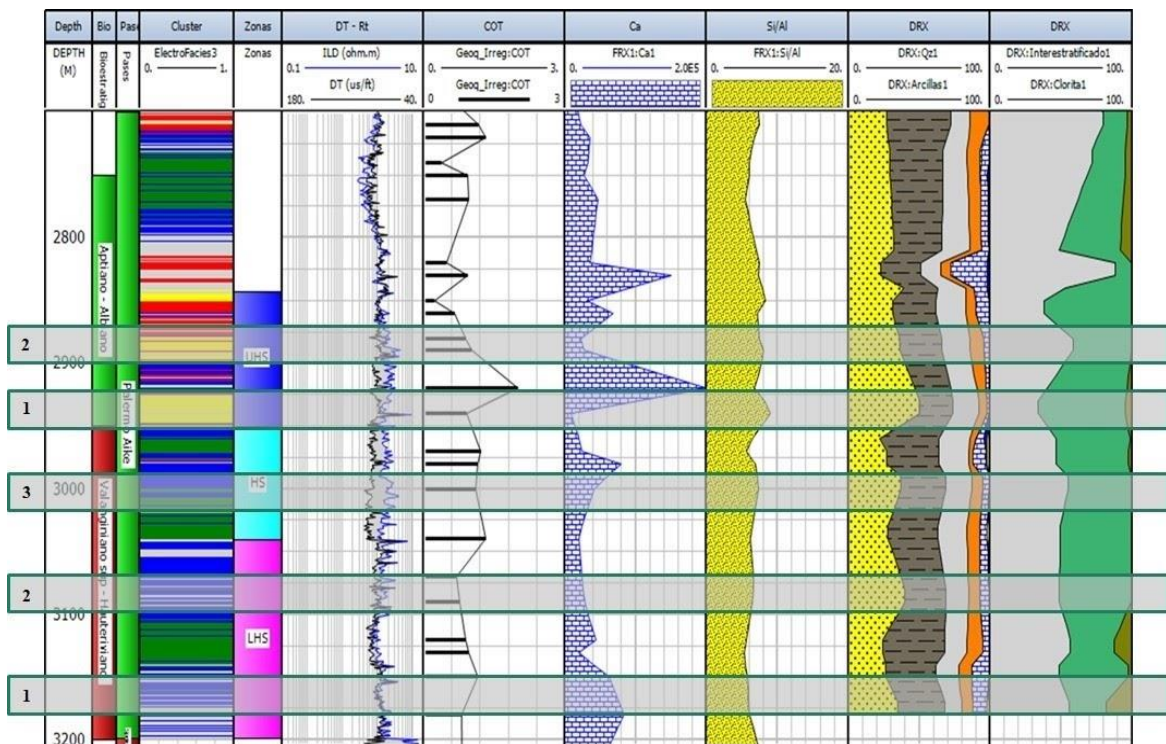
| Depth | Bio | Pase | Cluster | Zonas | DT - Rt | COT | Ca | Si/Al | DRX | DRX |
|---|---|---|---|---|---|---|---|---|---|---|
| DEPTH (M) | Bioestratig | Pases | ElectroFacies3 0. 1. | Zonas | ILD (ohm.m) 0.1 10. DT (us/ft) 180. 40. | Geoq_Irreg:COT 0. 3. Geoq_Irreg:COT 0 3 | FRX1:Ca1 0. 2.0E5 | FRX1:Si/Al 0. 20. | DRX:Qz1 0. 100. DRX:Arcillas1 0. 100. | DRX:Interestratificado1 0. 100. DRX:Clorita1 0. 100. |

2800

Aptiano - Albiano

2

2900

UHS

Palermo Aike

1

Valanginiano sup - Hauteriviano

3

3000

HS

2

3100

LHS

1

3200